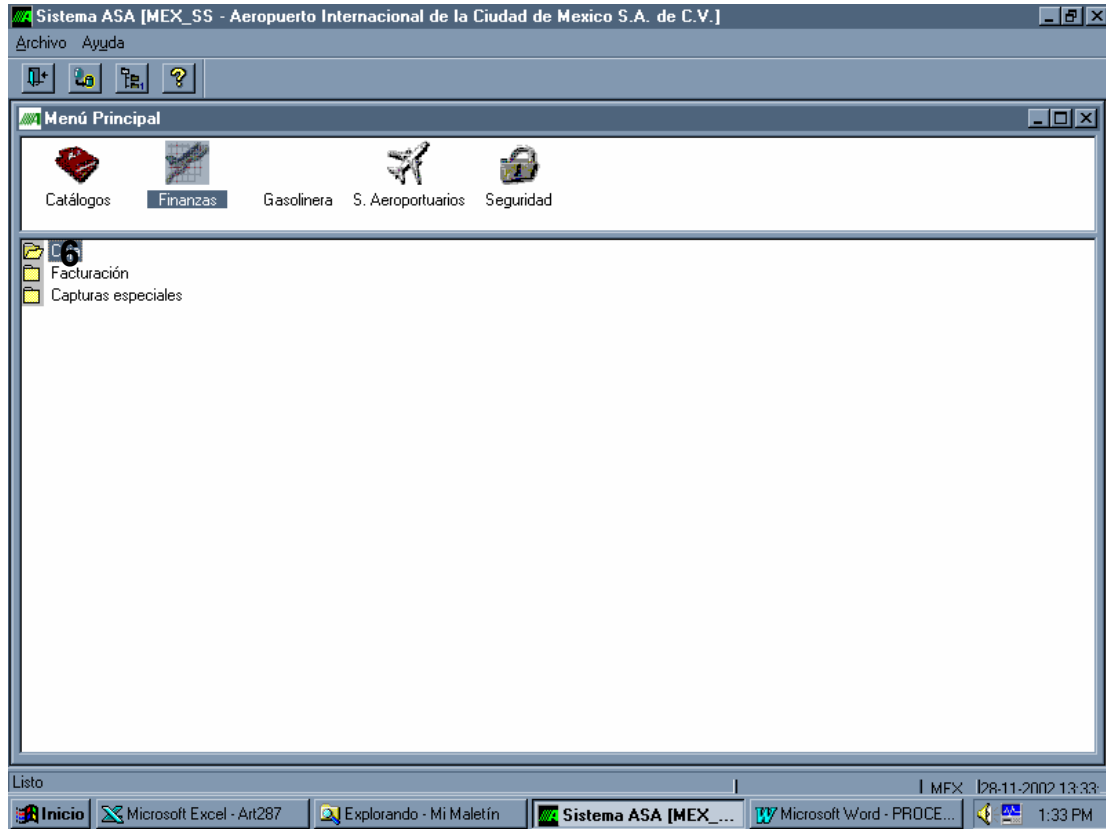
Sistema ASA [MEX_SS - Aeropuerto Internacional de la Ciudad de Mexico S.A. de C.V.]

Archivo Ayuda

Menú Principal

Catálogos Finanzas Gasolinera S. Aeroportuarios Seguridad

6 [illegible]
Facturación
Capturas especiales

Listo

MEX 28-11-2002 13:33

Inicio Microsoft Excel - Art287 Explorando - Mi Maletín Sistema ASA [MEX_... Microsoft Word - PROCE... 1:33 PM